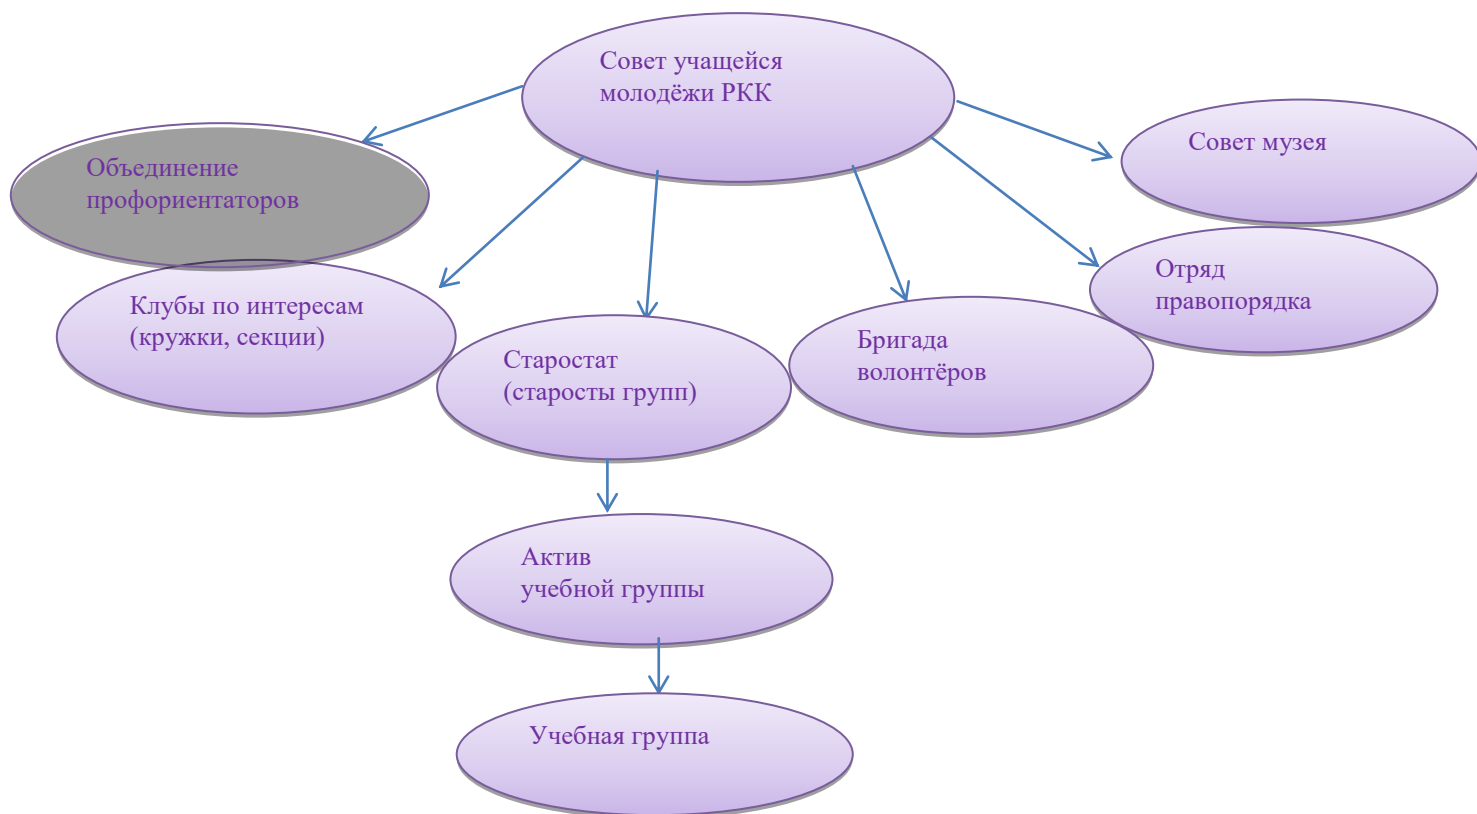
Совет учащейся молодёжи РКК

Объединение профориентаторов

Совет музея

Клубы по интересам (кружки, секции)

Старостат (старосты групп)

Бригада волонтёров

Отряд правопорядка

Актив учебной группы

Учебная группа